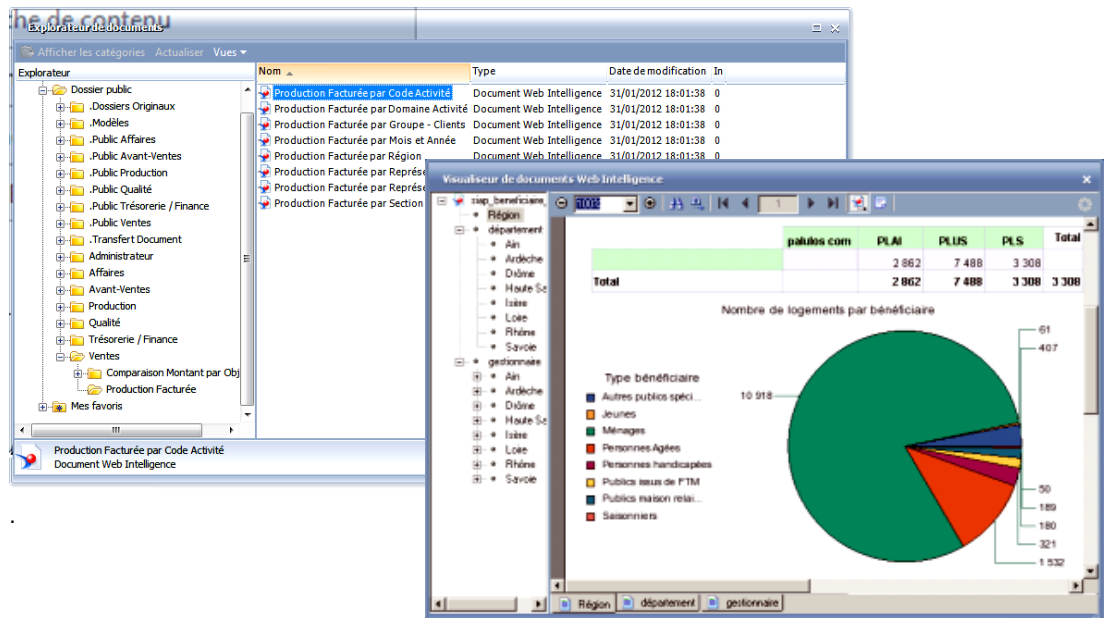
he de contenu

Explorateur de documents

Afficher les catégories Actualiser Vues

Explorateur

Dossier public
.Dossiers Originaux
.Modèles
.Public Affaires
.Public Avant-Ventes
.Public Production
.Public Qualité
.Public Trésorerie / Finance
.Public Ventes
.Transfert Document
Administrateur
Affaires
Avant-Ventes
Production
Qualité
Trésorerie / Finance
Ventes
Comparaison Montant par Obj
Production Facturée
Mes favoris

| Nom | Type | Date de modification | In |
|---|---|---|---|
| Production Facturée par Code Activité | Document Web Intelligence | 31/01/2012 18:01:38 | 0 |
| Production Facturée par Domaine Activité | Document Web Intelligence | 31/01/2012 18:01:38 | 0 |
| Production Facturée par Groupe - Clients | Document Web Intelligence | 31/01/2012 18:01:38 | 0 |
| Production Facturée par Mois et Année | Document Web Intelligence | 31/01/2012 18:01:38 | 0 |
| Production Facturée par Région | Document Web Intelligence | 31/01/2012 18:01:38 | 0 |
| Production Facturée par Représ | | | |
| Production Facturée par Représ | | | |
| Production Facturée par Section | | | |

Production Facturée par Code Activité
Document Web Intelligence

Visualiseur de documents Web Intelligence

siap_bénéficiaire
Région
département
Ain
Ardèche
Drôme
Haute Sa
Isère
Loire
Rhône
Savoie
gestionnaire
Ain
Ardèche
Drôme
Haute Sa
Isère
Loire
Rhône
Savoie

| | palulos com | PLAI | PLUS | PLS | Total |
|---|---|---|---|---|---|
| | | 2 862 | 7 488 | 3 308 | |
| Total | | 2 862 | 7 488 | 3 308 | 3 308 |

Nombre de logements par bénéficiaire

Type bénéficiaire
Autres publics spéci...
Jeunes
Ménages
Personnes Agées
Personnes handicapées
Publics issus de FTM
Publics maison relai...
Saisonniers

10 918
61
407
50
189
180
321
1 532

Région département gestionnaire